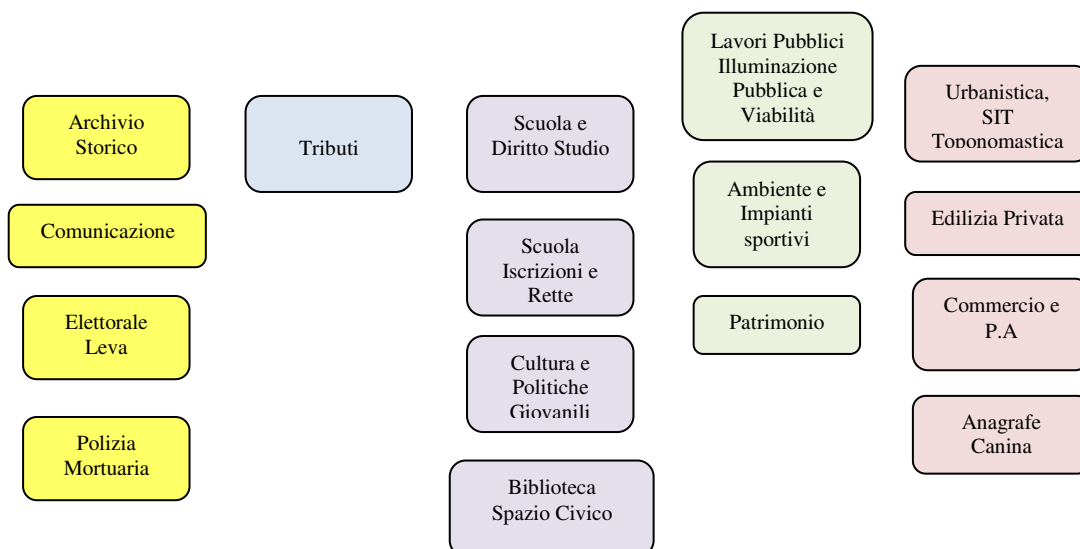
Archivio Storico

Comunicazione

Elettorale Leva

Polizia Mortuaria

Tributi

Scuola e Diritto Studio

Scuola Iscrizioni e Rette

Cultura e Politiche Giovanili

Biblioteca Spazio Civico

Lavori Pubblici Illuminazione Pubblica e Viabilità

Ambiente e Impianti sportivi

Patrimonio

Urbanistica, SIT Toponomastica

Edilizia Privata

Commercio e P.A

Anagrafe Canina